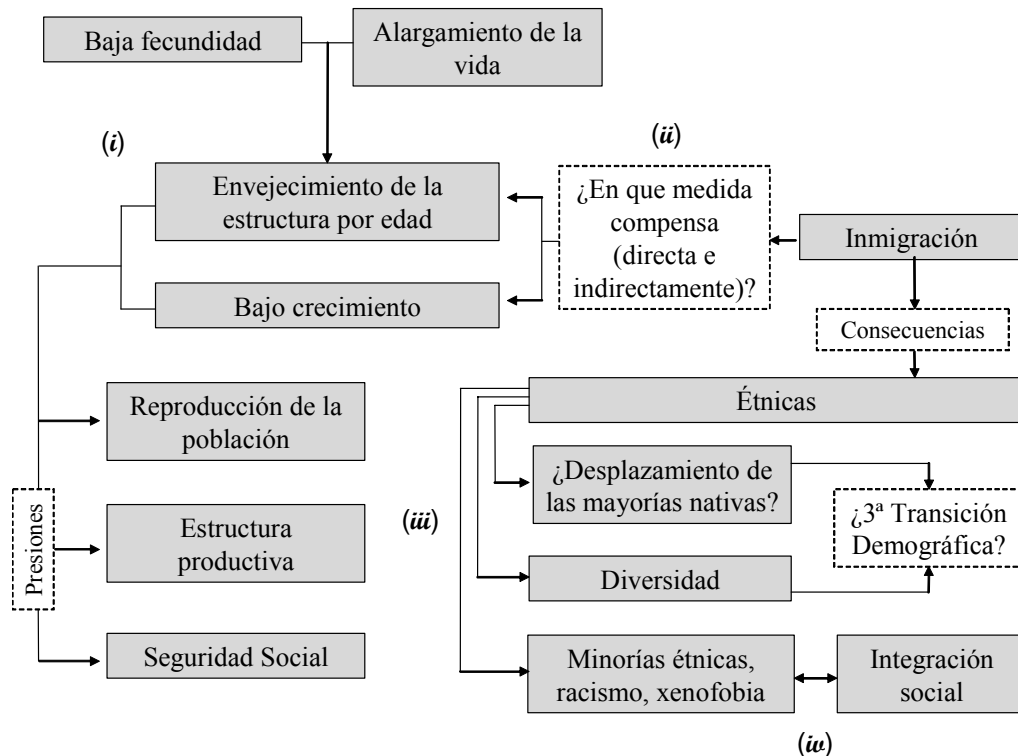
Baja fecundidad

Alargamiento de la vida

(*i*)

(*ii*)

Envejecimiento de la estructura por edad

¿En que medida compensa (directa e indirectamente)?

Inmigración

Bajo crecimiento

Consecuencias

Étnicas

Reproducción de la población

¿Desplazamiento de las mayorías nativas?

Presiones

Estructura productiva

(*iii*)

¿3ª Transición Demográfica?

Diversidad

Seguridad Social

Minorías étnicas, racismo, xenofobia

Integración social

(*iv*)